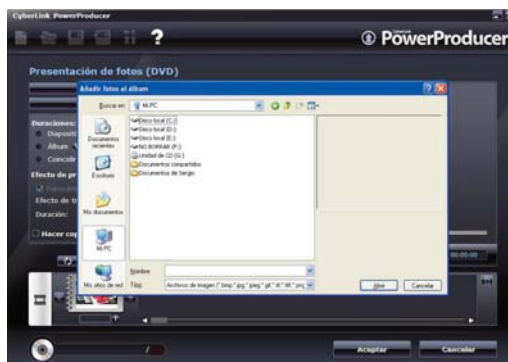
CyberLink PowerProducer

?

PowerProducer

Presentación de fotos (DVD)

Duraciones:

Dispositi

Album

Coincide

Efecto de pr

Efecto de tr

Duración:

Hacer co

Añadir fotos al álbum

Buscar en: Mi PC

Disco local (C:)
Disco local (D:)
Disco local (E:)
NO BORRAR (F:)
Unidad de CD (G:)
Documentos compartidos
Documentos de Sergio

Documentos recientes

Escritorio

Mis documentos

Mi PC

Mis sitios de red

Nombre:

Tipo: Archivos de imagen (".bmp;".jpg;".jpeg;".gif;".tif;".tiff;".png;

Abrir

Cancelar

00:00:00

Aceptar

Cancelar